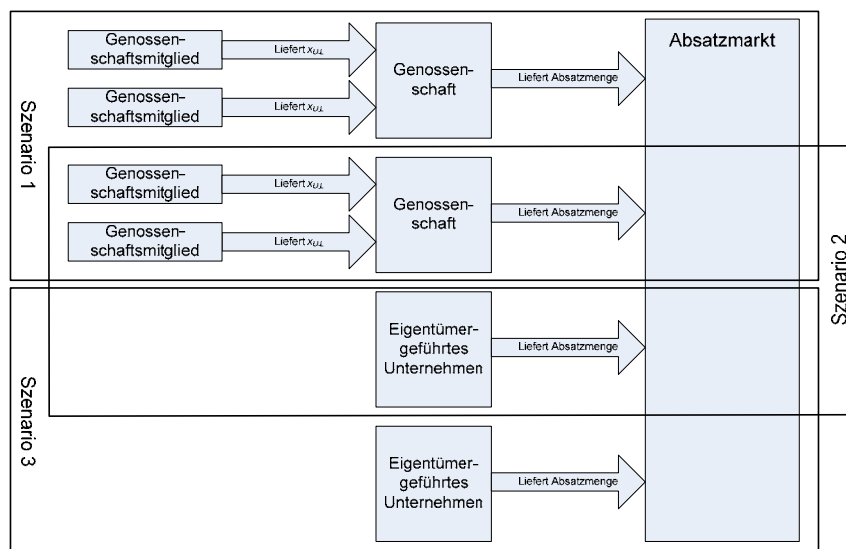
Szenario 1

Genossenschaftsmitglied

Liefert $x_{u,L}$

Genossenschaftsmitglied

Liefert $x_{u,L}$

Genossenschaft

Liefert Absatzmenge

Absatzmarkt

Genossenschaftsmitglied

Liefert $x_{u,L}$

Genossenschaftsmitglied

Liefert $x_{u,L}$

Genossenschaft

Liefert Absatzmenge

Szenario 2

Szenario 3

Eigentümergeführtes Unternehmen

Liefert Absatzmenge

Eigentümergeführtes Unternehmen

Liefert Absatzmenge